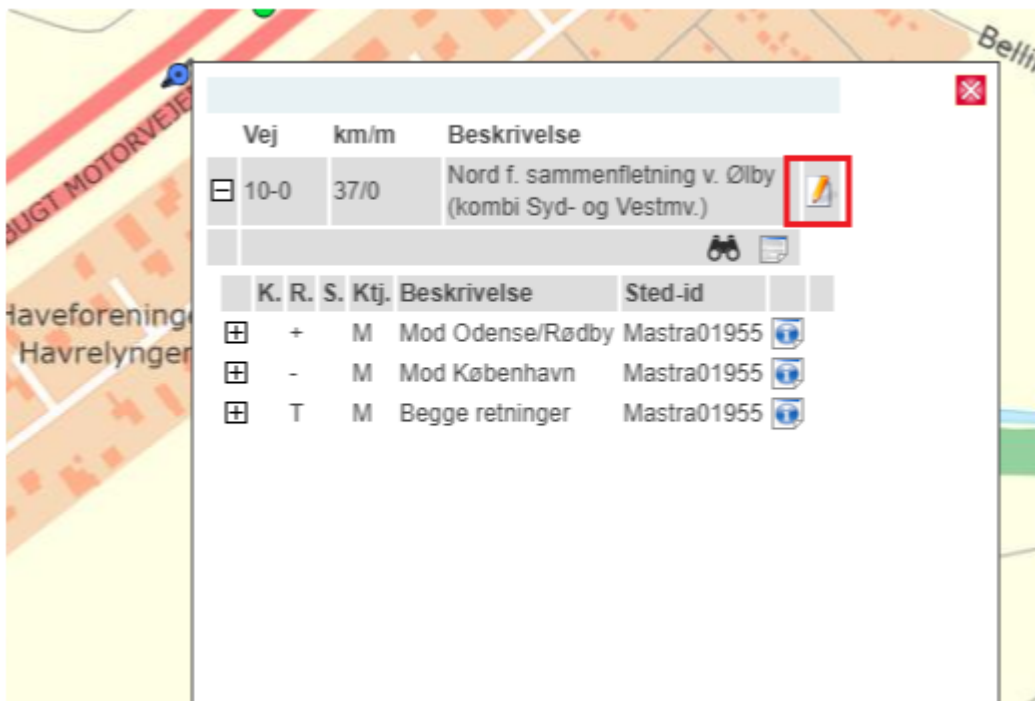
BUGT MOTORVEJEN

Belli

Haveforening

Havrelynge

| Vej | km/m | Beskrivelse |
|---|---|---|
| ⊟ 10-0 | 37/0 | Nord f. sammenfletning v. Ølby (kombi Syd- og Vestmv.) |

|  | K. | R. | S. | Ktj. | Beskrivelse | Sted-id |
|---|---|---|---|---|---|---|
| ⊞ |  | + |  | M | Mod Odense/Rødby | Mastra01955 |
| ⊞ |  | - |  | M | Mod København | Mastra01955 |
| ⊞ |  | T |  | M | Begge retninger | Mastra01955 |